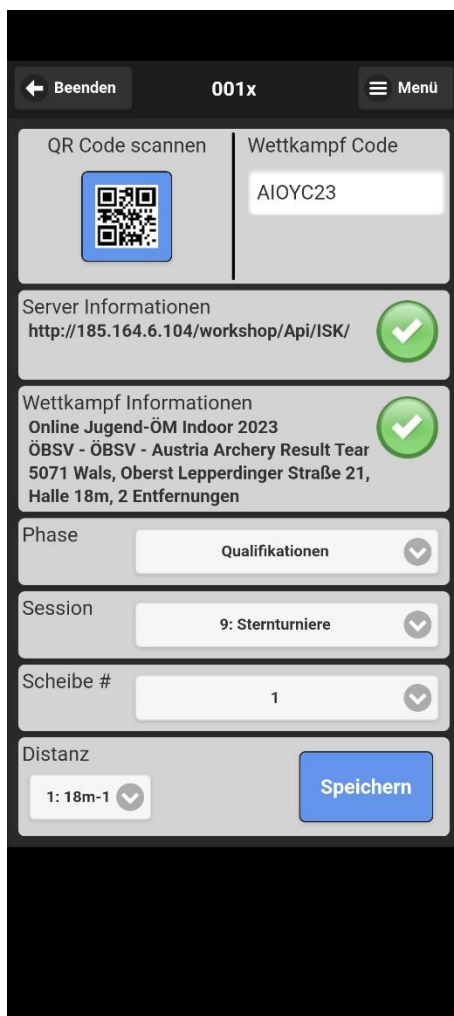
Beenden
001x
Menü

QR Code scannen
Wettkampf Code
AIOYC23

Server Informationen
http://185.164.6.104/workshop/Api/ISK/

Wettkampf Informationen
Online Jugend-ÖM Indoor 2023
ÖBSV - ÖBSV - Austria Archery Result Tear
5071 Wals, Oberst Lepperdinger Straße 21, Halle 18m, 2 Entfernungen

Phase
Qualifikationen

Session
9: Sternturniere

Scheibe #
1

Distanz
1: 18m-1
Speichern